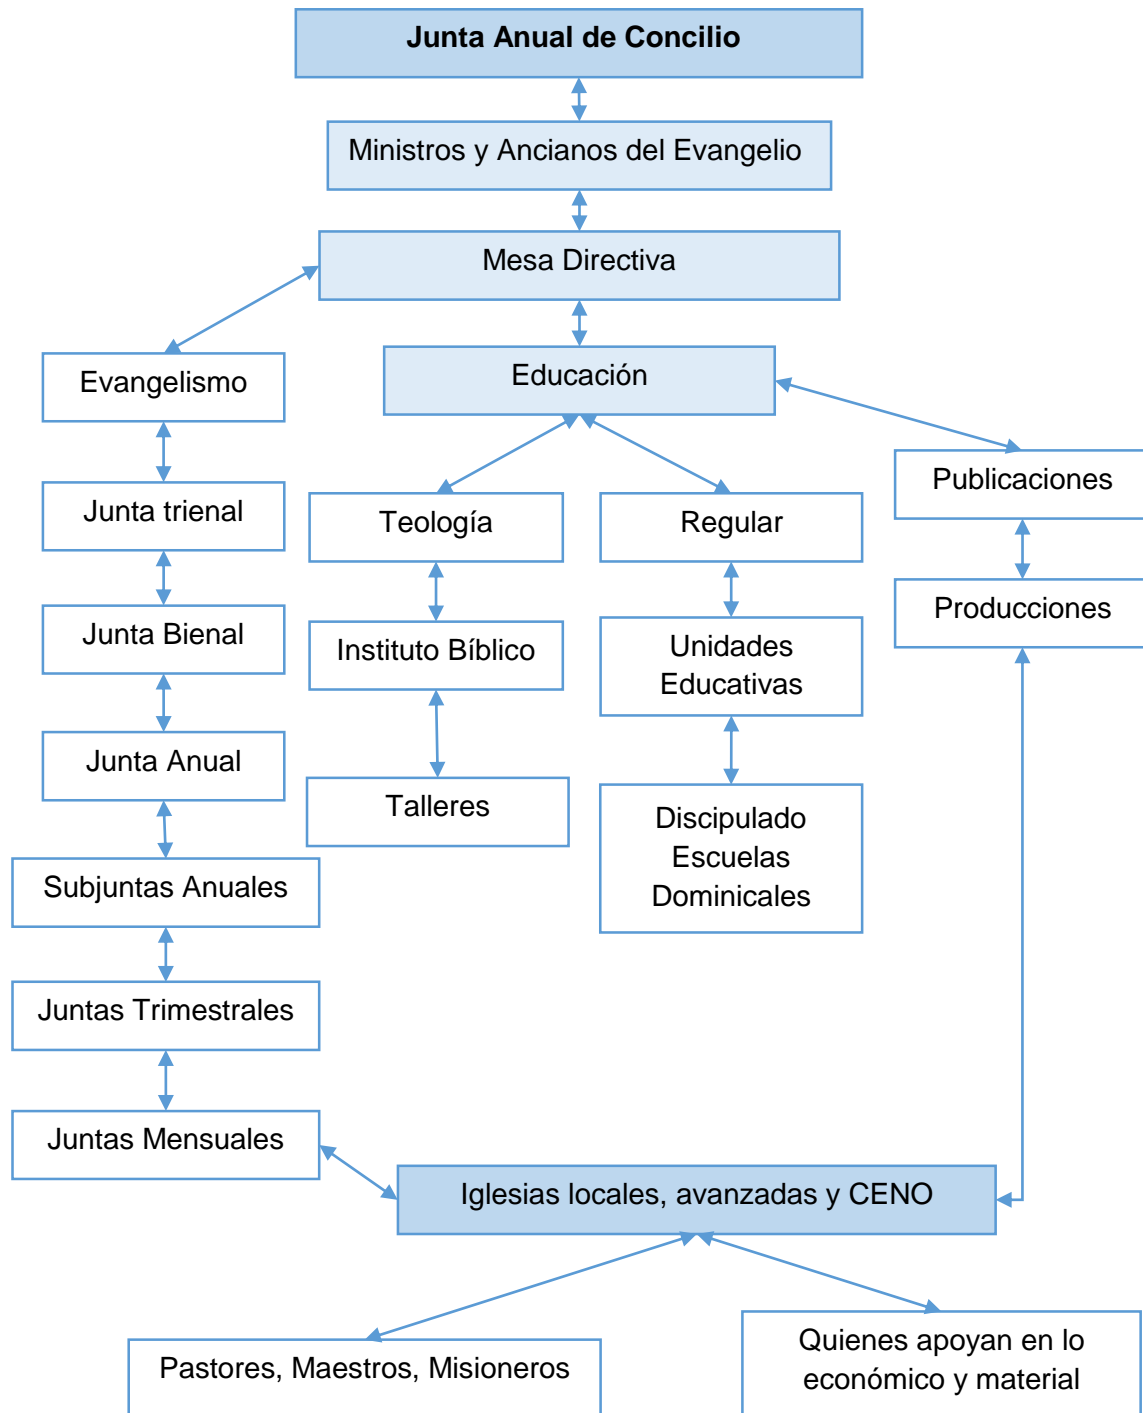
Junta Anual de Concilio

Ministros y Ancianos del Evangelio

Mesa Directiva

Evangelismo

Educación

Publicaciones

Junta trienal

Teología

Regular

Producciones

Junta Bienal

Instituto Bíblico

Unidades Educativas

Junta Anual

Talleres

Discipulado Escuelas Dominicales

Subjuntas Anuales

Juntas Trimestrales

Juntas Mensuales

Iglesias locales, avanzadas y CENO

Pastores, Maestros, Misioneros

Quienes apoyan en lo económico y material